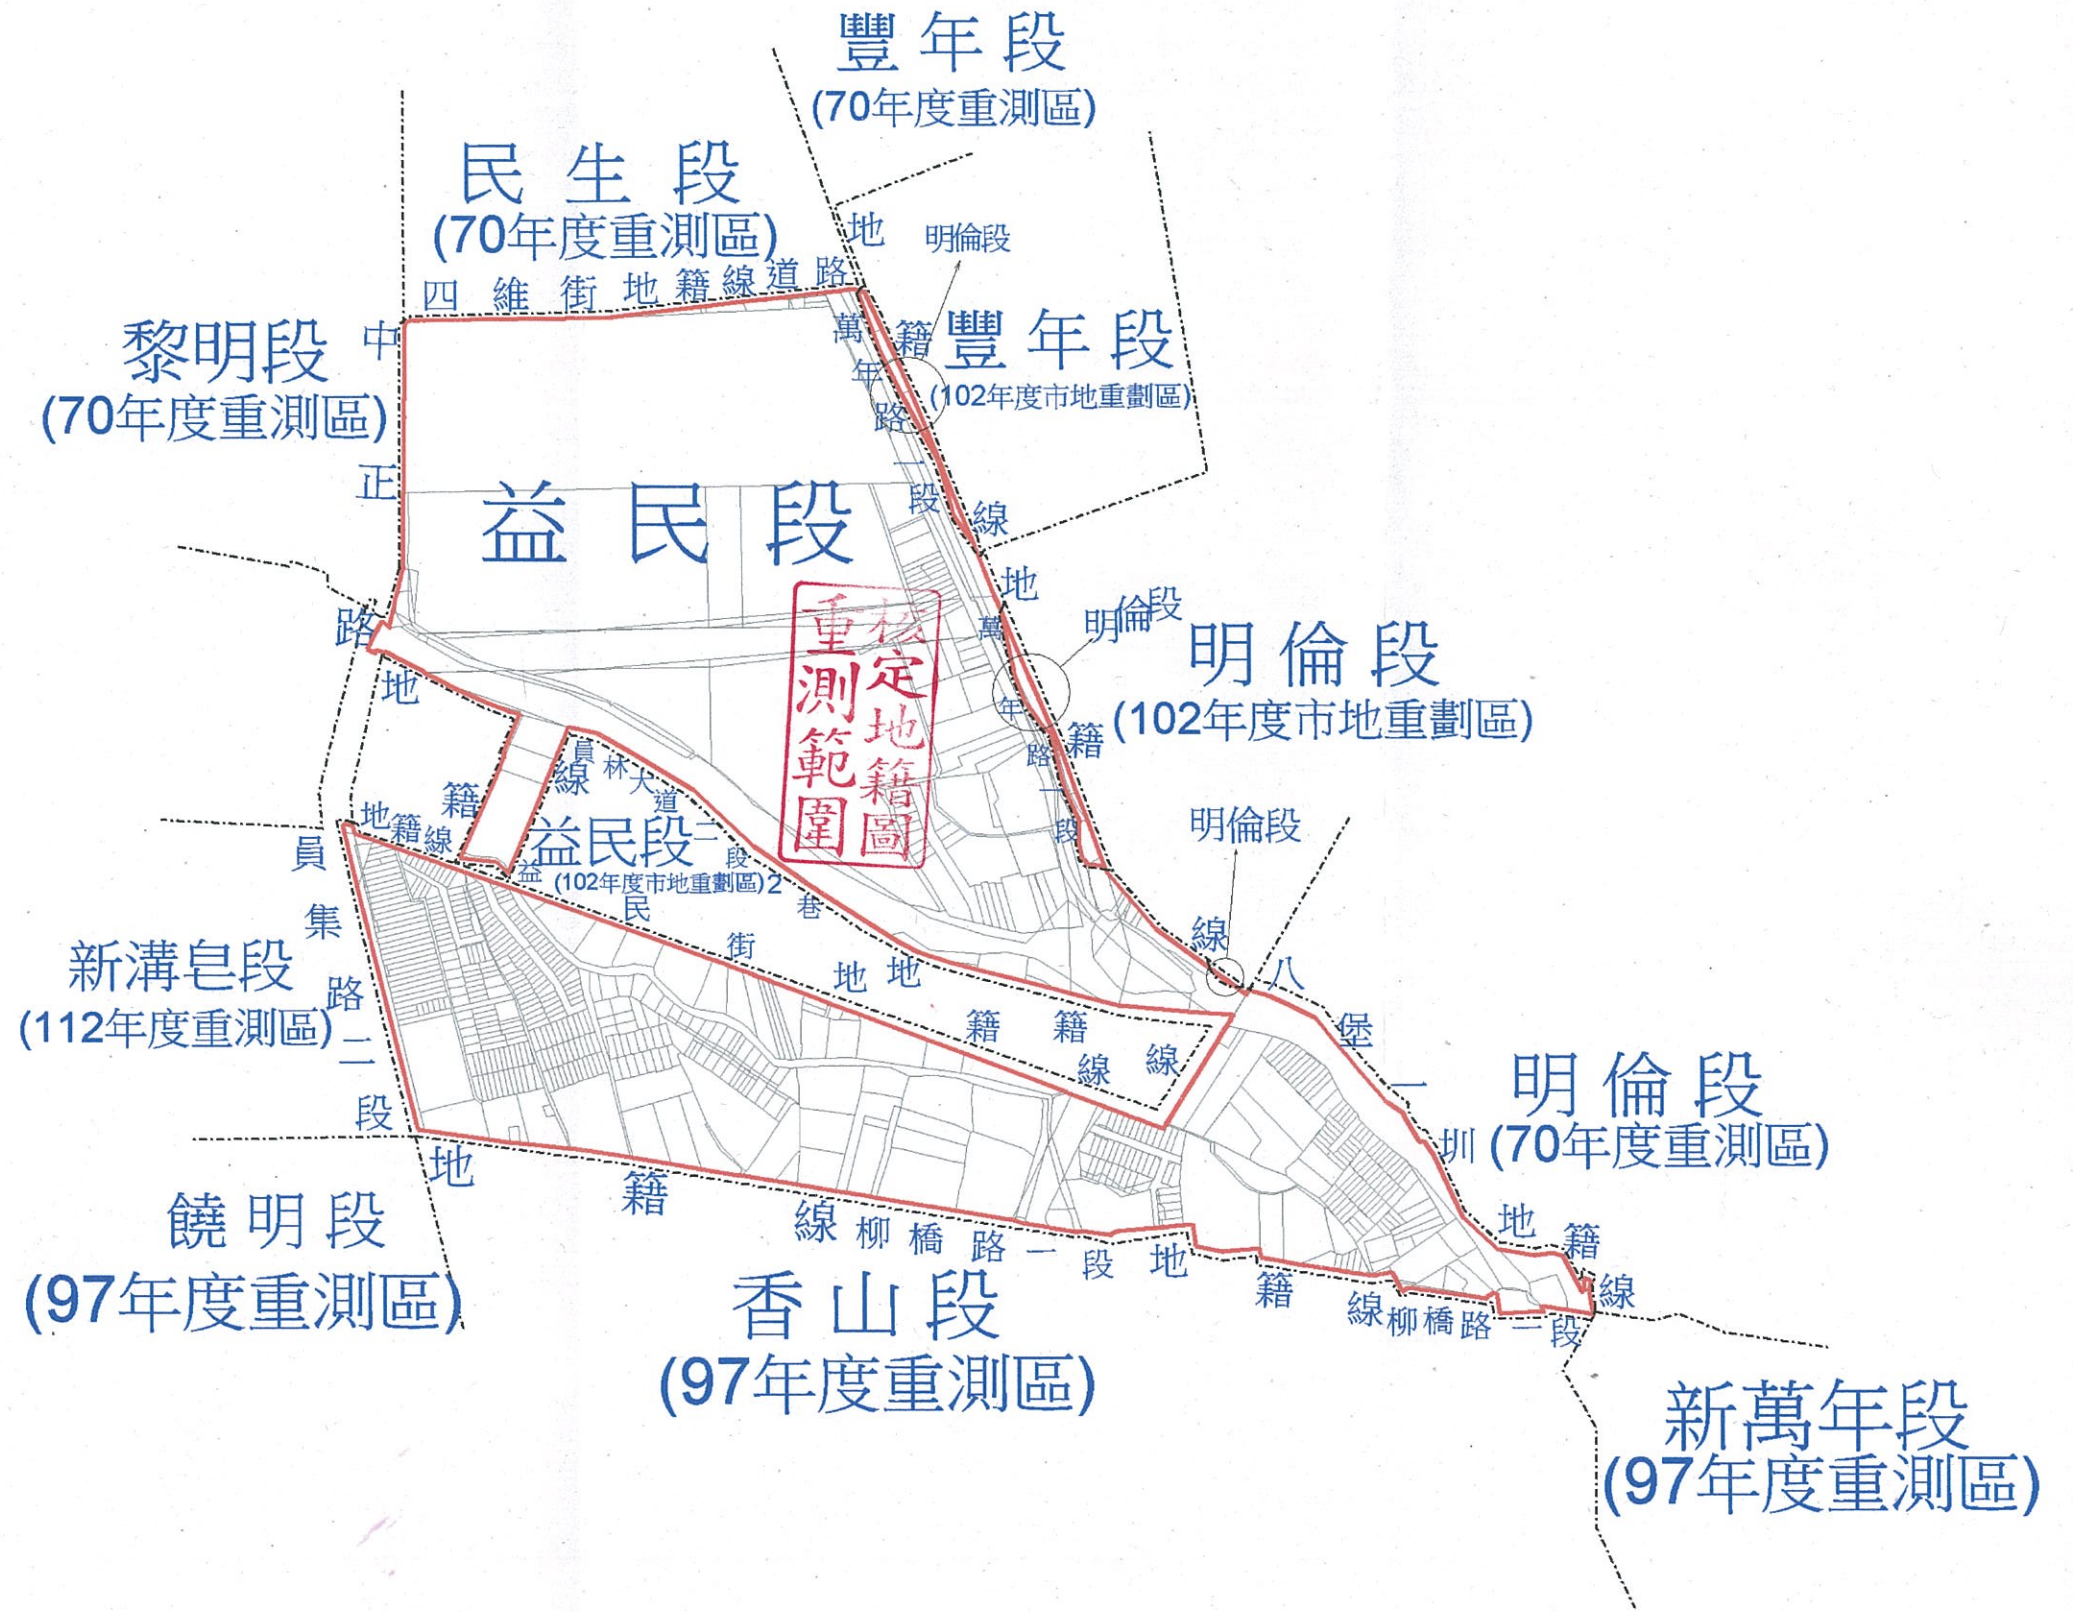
豐年段
(70年度重測區)

民生段
(70年度重測區)

四維街地籍線道路

地

明倫段

黎明段
(70年度重測區)

中正路

萬年路一段

籍

豐年段
(102年度市地重劃區)

線

益民段

地籍

明倫段

明倫段
(102年度市地重劃區)

核定地籍圖
重測範圍

地籍線

員林大道二段

益民段
(102年度市地重劃區)

益民街2巷

地籍線

員集路二段

新溝皂段
(112年度重測區)

明倫段

線

八堡一圳

地籍線

地籍線

明倫段
(70年度重測區)

地籍線柳橋路一段

地籍線柳橋路一段

地籍線

饒明段
(97年度重測區)

香山段
(97年度重測區)

新萬年段
(97年度重測區)